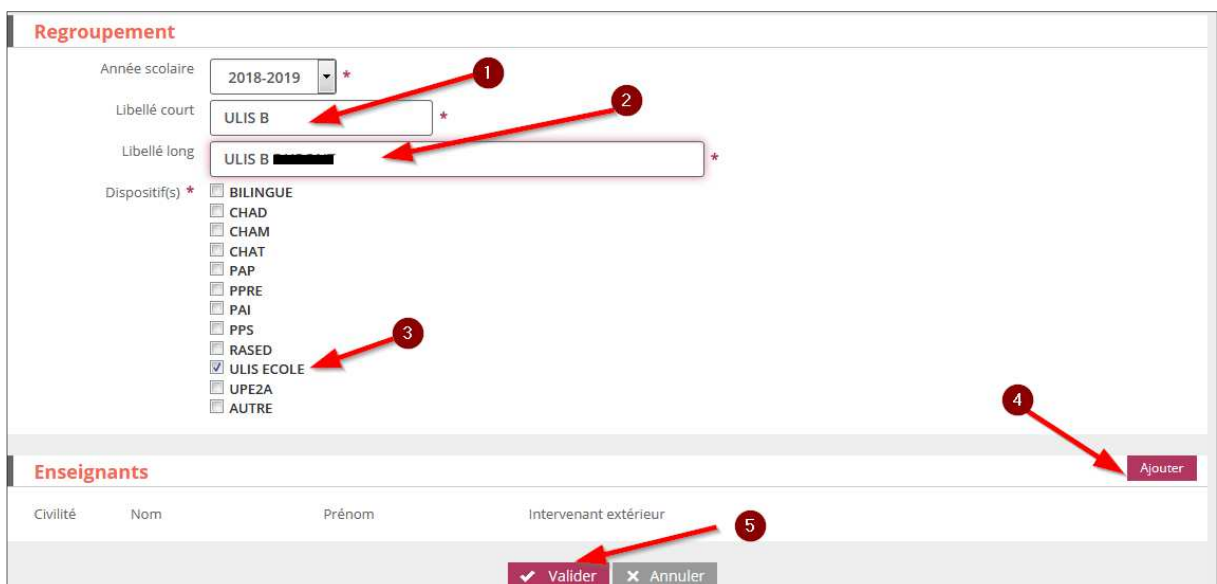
Regroupement

Année scolaire 2018-2019 *

1

Libellé court ULIS B *

2

Libellé long ULIS B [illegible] *

Dispositif(s) *
BILINGUE
CHAD
CHAM
CHAT
PAP
PPRE
PAI
PPS
RASED
ULIS ECOLE
UPE2A
AUTRE

3

4

Enseignants

Ajouter

| Civilité | Nom | Prénom | Intervenant extérieur |
|---|---|---|---|

5

Valider Annuler